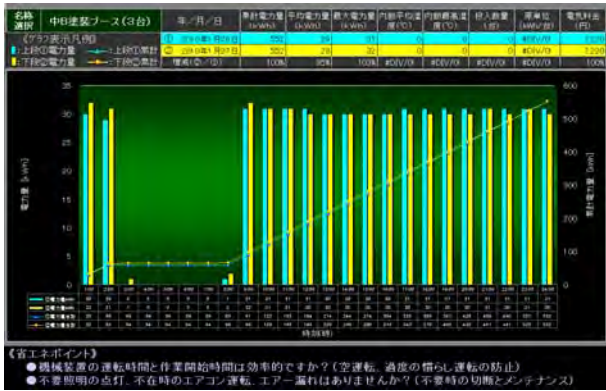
名称 | 中B塗装ブース（3台） | 年／月／日 | 累計電力量 (kWh) | 平均電力量 (kWh) | 最大電力量 (kWh) | 内部平均温度(℃) | 内部最高温度(℃) | 投入数量 (台) | 原単位 (kWh/台) | 電気料金 (円)

〈グラフ表示凡例〉
■：上段①電力量 —：上段①累計
■：下段②電力量 —：下段②累計

① 2016年1月26日 | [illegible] | 29 | 32 | 0 | 0 | 0 | #DIV/0! | 2,220
② 2016年1月27日 | 552 | 29 | 32 | 0 | 0 | 0 | #DIV/0! | 2,220
増減(②/①) | 100% | 95% | 100% | #DIV/0! | #DIV/0! | #DIV/0! | #DIV/0! | 100%

35
30
25
20
15
10
5
0

600
500
400
300
200
100
0

電力量 (kWh)

累計電力量 (kWh)

時刻(時)

《省エネポイント》
●機械装置の運転時間と作業開始時間は効率的ですか？（空運転、過度の慣らし運転の防止）
●不要照明の点灯、不在時のエアコン運転、エアー漏れはありませんか？（不要時の切断とメンテナンス）